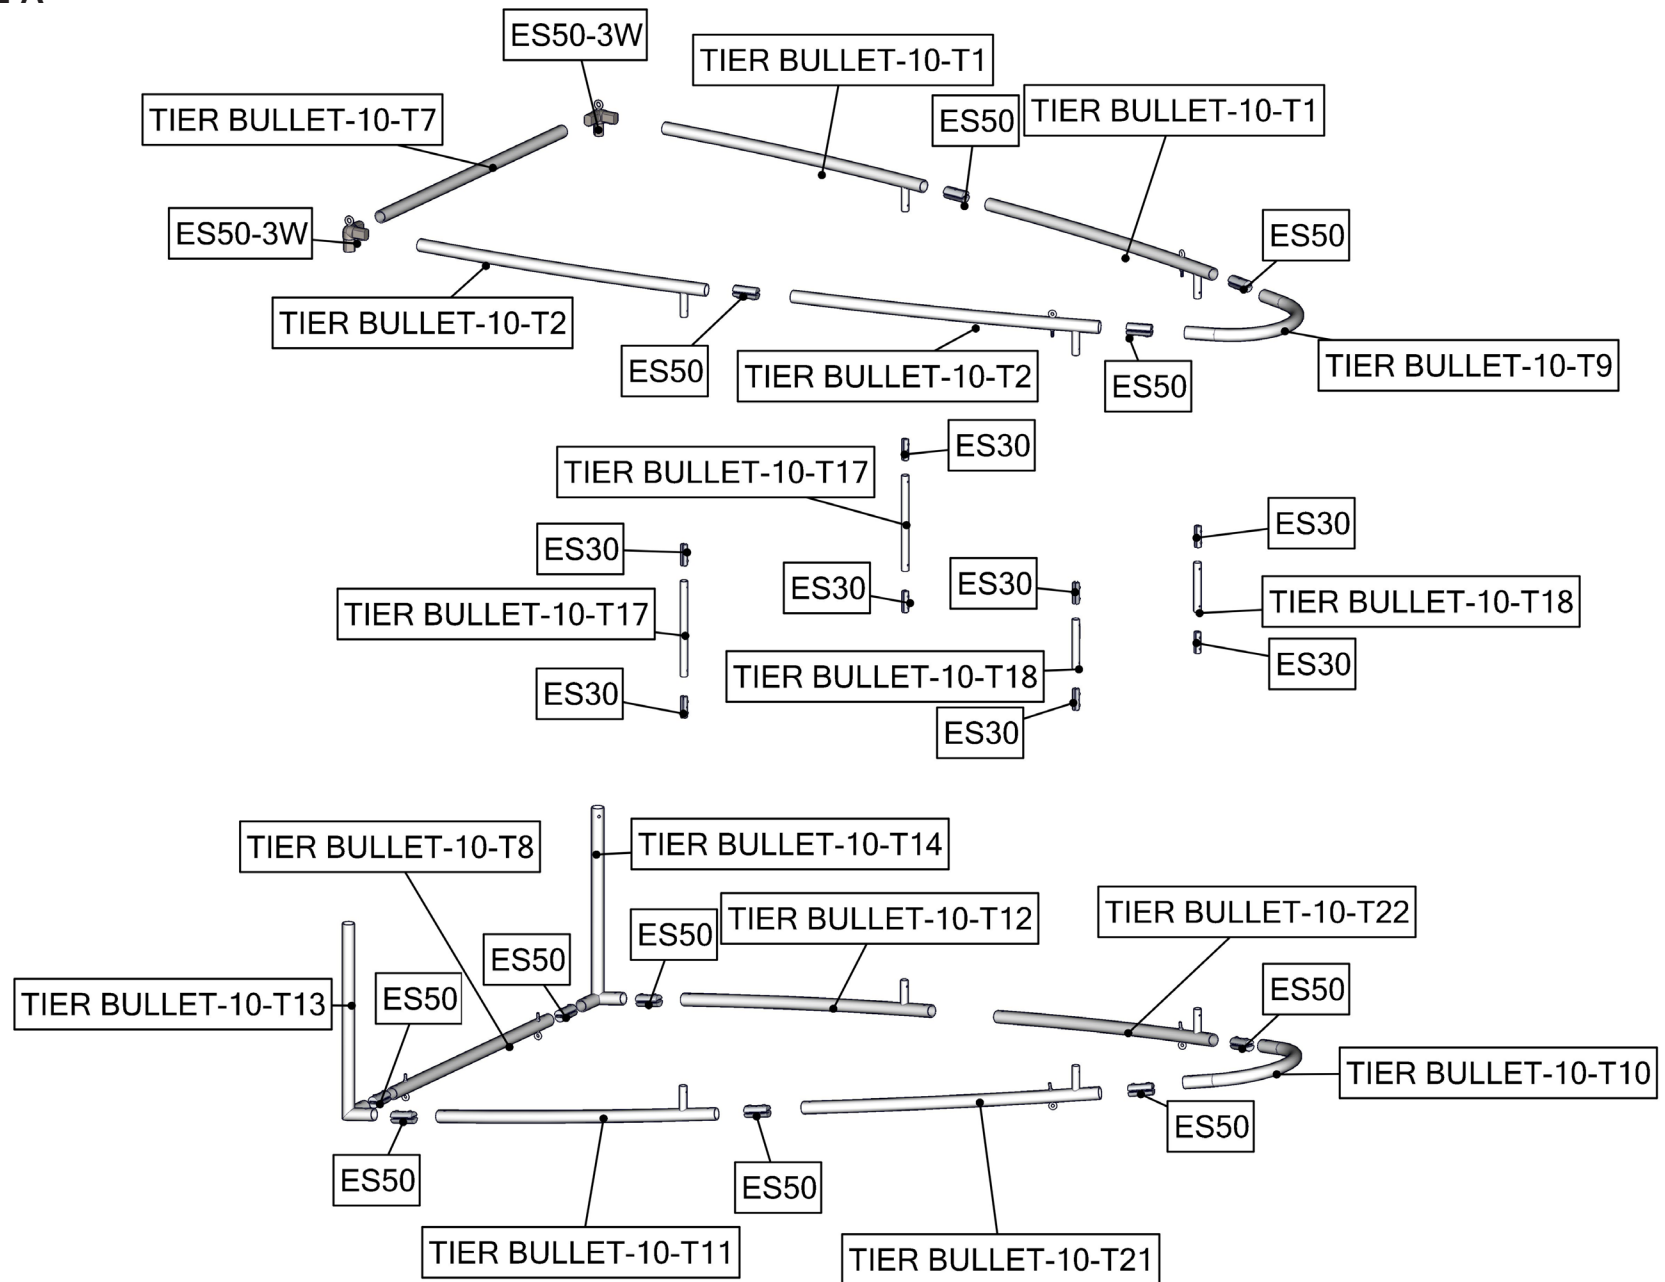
ES50-3W
TIER BULLET-10-T1
TIER BULLET-10-T7
ES50
TIER BULLET-10-T1
ES50-3W
ES50
TIER BULLET-10-T2
ES50
TIER BULLET-10-T2
ES50
TIER BULLET-10-T9
ES30
TIER BULLET-10-T17
ES30
ES30
TIER BULLET-10-T17
ES30
ES30
TIER BULLET-10-T18
TIER BULLET-10-T18
ES30
ES30
ES30
TIER BULLET-10-T8
TIER BULLET-10-T14
ES50
TIER BULLET-10-T12
TIER BULLET-10-T22
ES50
ES50
TIER BULLET-10-T13
ES50
TIER BULLET-10-T10
ES50
ES50
ES50
TIER BULLET-10-T11
TIER BULLET-10-T21